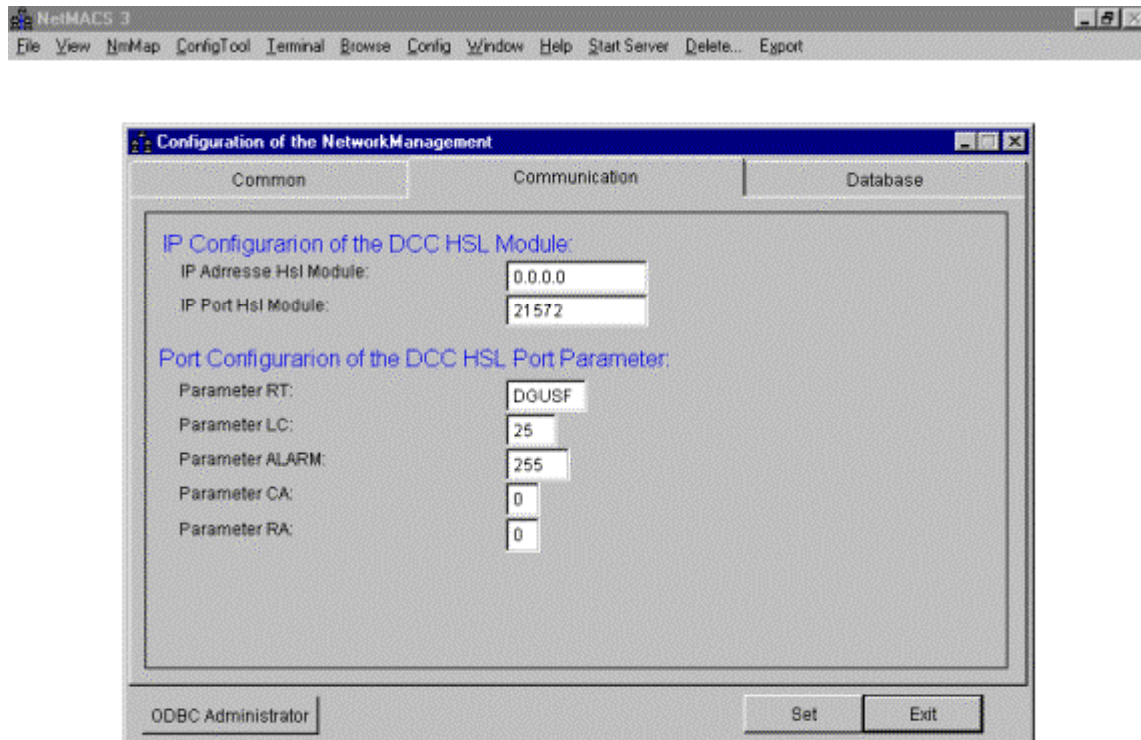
NetMACS 3

File View NmMap ConfigTool Terminal Browse Config Window Help Start Server Delete... Export

Configuration of the NetworkManagement

Common | Communication | Database

IP Configurarion of the DCC HSL Module:

IP Adrresse Hsl Module: 0.0.0.0

IP Port Hsl Module: 21572

Port Configurarion of the DCC HSL Port Parameter:

Parameter RT: DGUSF

Parameter LC: 25

Parameter ALARM: 255

Parameter CA: 0

Parameter RA: 0

ODBC Administrator

Set

Exit